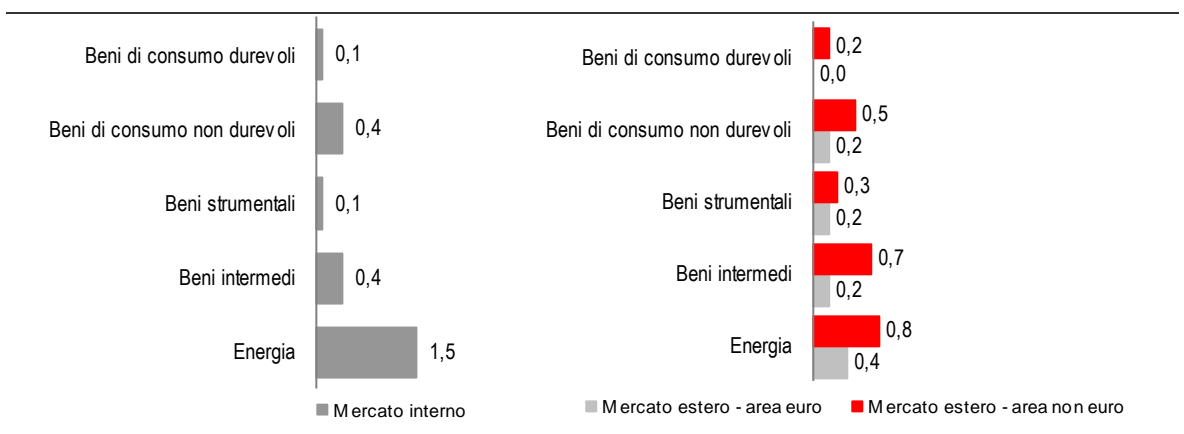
Beni di consumo durevoli
Beni di consumo non durevoli
Beni strumentali
Beni intermedi
Energia

0,1
0,4
0,1
0,4
1,5

Mercato interno

Beni di consumo durevoli
Beni di consumo non durevoli
Beni strumentali
Beni intermedi
Energia

0,2
0,0
0,5
0,2
0,3
0,2
0,7
0,2
0,8
0,4

Mercato estero - area euro
Mercato estero - area non euro